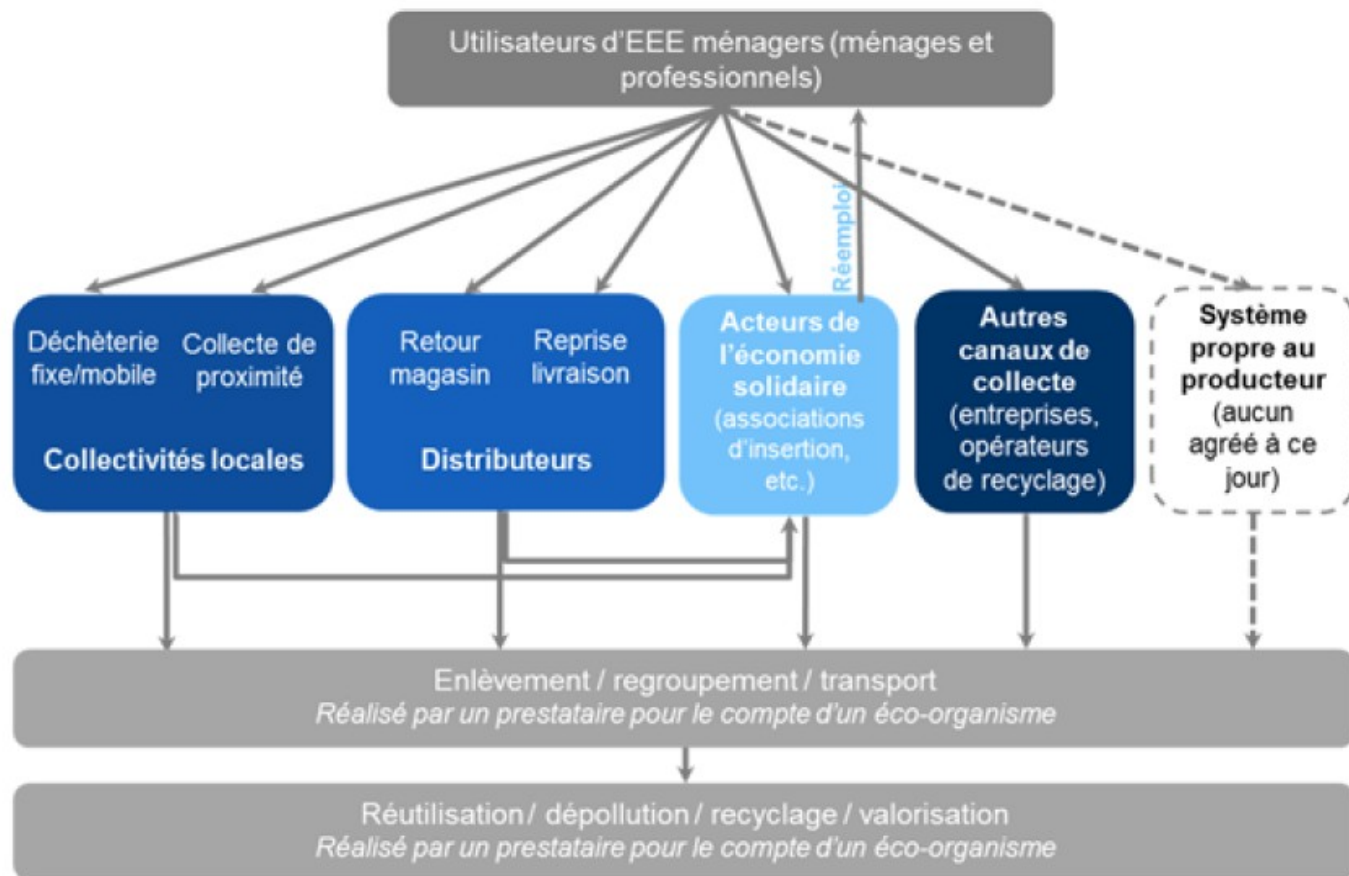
Utilisateurs d'EEE ménagers (ménages et professionnels)

Réemploi

Déchèterie fixe/mobile

Collecte de proximité

Collectivités locales

Retour magasin

Reprise livraison

Distributeurs

Acteurs de l'économie solidaire (associations d'insertion, etc.)

Autres canaux de collecte (entreprises, opérateurs de recyclage)

Système propre au producteur (aucun agréé à ce jour)

Enlèvement / regroupement / transport
Réalisé par un prestataire pour le compte d'un éco-organisme

Réutilisation / dépollution / recyclage / valorisation
Réalisé par un prestataire pour le compte d'un éco-organisme